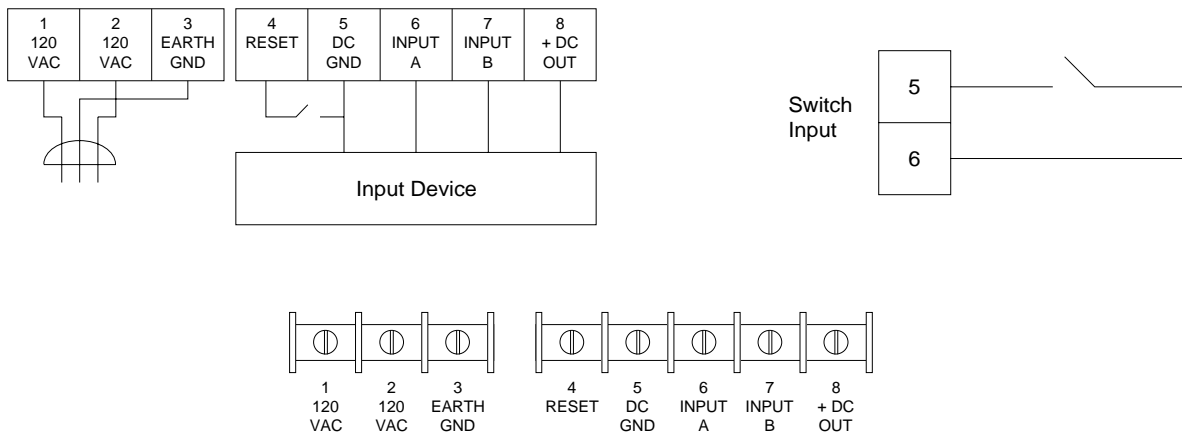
1
120
VAC

2
120
VAC

3
EARTH
GND

4
RESET

5
DC
GND

6
INPUT
A

7
INPUT
B

8
+ DC
OUT

Input Device

Switch
Input

5

6

1
120
VAC

2
120
VAC

3
EARTH
GND

4
RESET

5
DC
GND

6
INPUT
A

7
INPUT
B

8
+ DC
OUT